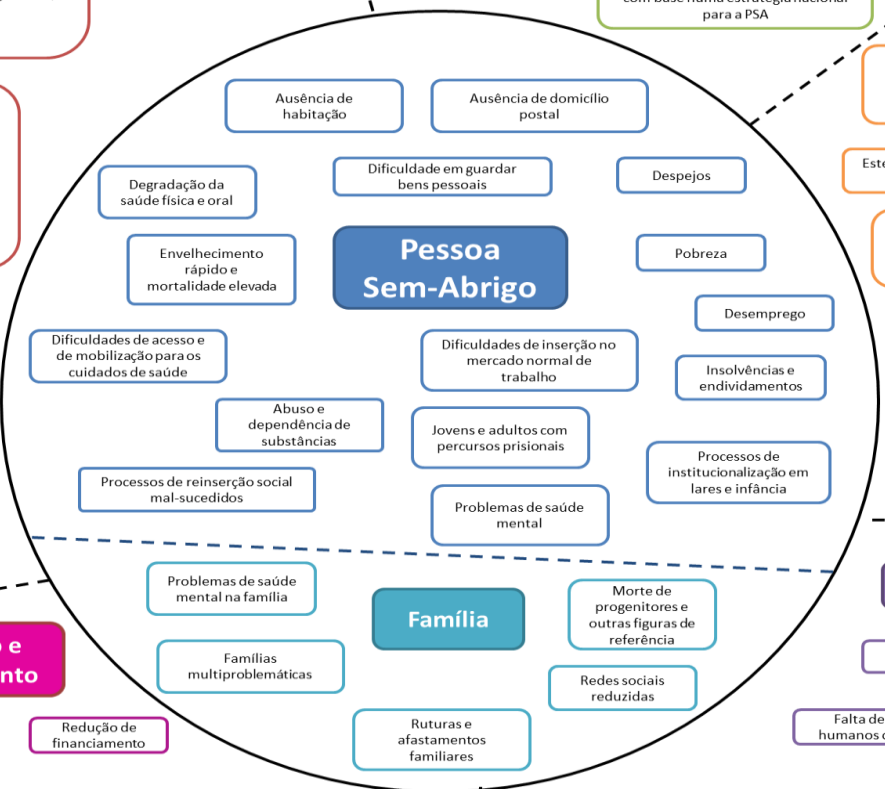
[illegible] com base numa estratégia nacional para a PSA

Ausência de habitação

Ausência de domicílio postal

Dificuldade em guardar bens pessoais

Despejos

Degradação da saúde física e oral

Este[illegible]

Envelhecimento rápido e mortalidade elevada

Pessoa Sem-Abrigo

Pobreza

Desemprego

Dificuldades de acesso e de mobilização para os cuidados de saúde

Dificuldades de inserção no mercado normal de trabalho

Insolvências e endividamentos

Abuso e dependência de substâncias

Jovens e adultos com percursos prisionais

Processos de institucionalização em lares e infância

Processos de reinserção social mal-sucedidos

Problemas de saúde mental

Problemas de saúde mental na família

Família

Morte de progenitores e outras figuras de referência

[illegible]o e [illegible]nto

Famílias multiproblemáticas

Redes sociais reduzidas

Redução de financiamento

Ruturas e afastamentos familiares

Falta de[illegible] humanos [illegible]